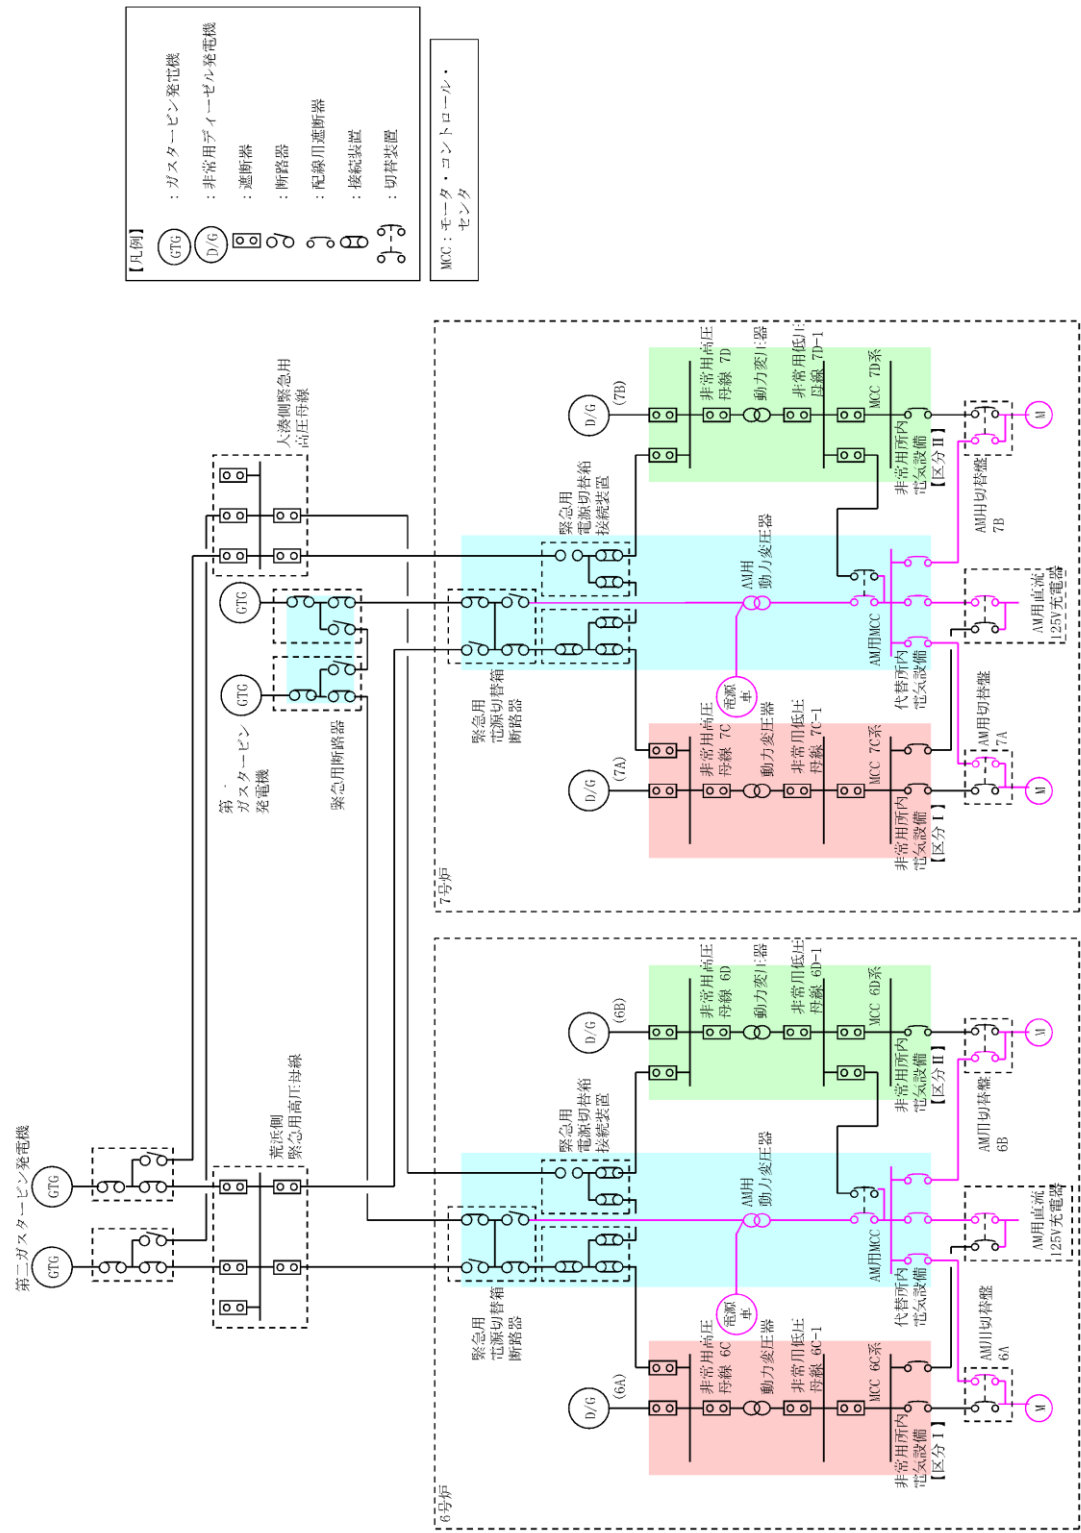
【凡例】
GTG ：ガスタービン発電機
D/G ：非常用ディーゼル発電機
：遮断器
：断路器
：配線用遮断器
：接続装置
：切替装置

MCC：モータ・コントロール・センタ

第二ガスタービン発電機
GTG
GTG
荒浜側緊急用高圧母線
第一ガスタービン発電機
GTG
GTG
緊急用断路器
大湊側緊急用高圧母線

7号炉
D/G (7B)
非常用高圧母線 7D
動力変圧器
非常用低圧母線 7D-1
MCC 7D系
非常用所内電気設備【区分Ⅱ】
AM用切替盤 7B
M
緊急用電源切替箱接続装置
AM用動力変圧器
AM用MCC
AM用直流125V充電器
緊急用電源切替箱断路器
電源車
代替所内電気設備
D/G (7A)
非常用高圧母線 7C
動力変圧器
非常用低圧母線 7C-1
MCC 7C系
非常用所内電気設備【区分Ⅰ】
AM用切替盤 7A
M

6号炉
D/G (6B)
非常用高圧母線 6D
動力変圧器
非常用低圧母線 6D-1
MCC 6D系
非常用所内電気設備【区分Ⅱ】
AM用切替盤 6B
M
緊急用電源切替箱接続装置
AM用動力変圧器
AM用MCC
AM用直流125V充電器
緊急用電源切替箱断路器
電源車
代替所内電気設備
D/G (6A)
非常用高圧母線 6C
動力変圧器
非常用低圧母線 6C-1
MCC 6C系
非常用所内電気設備【区分Ⅰ】
AM用切替盤 6A
M